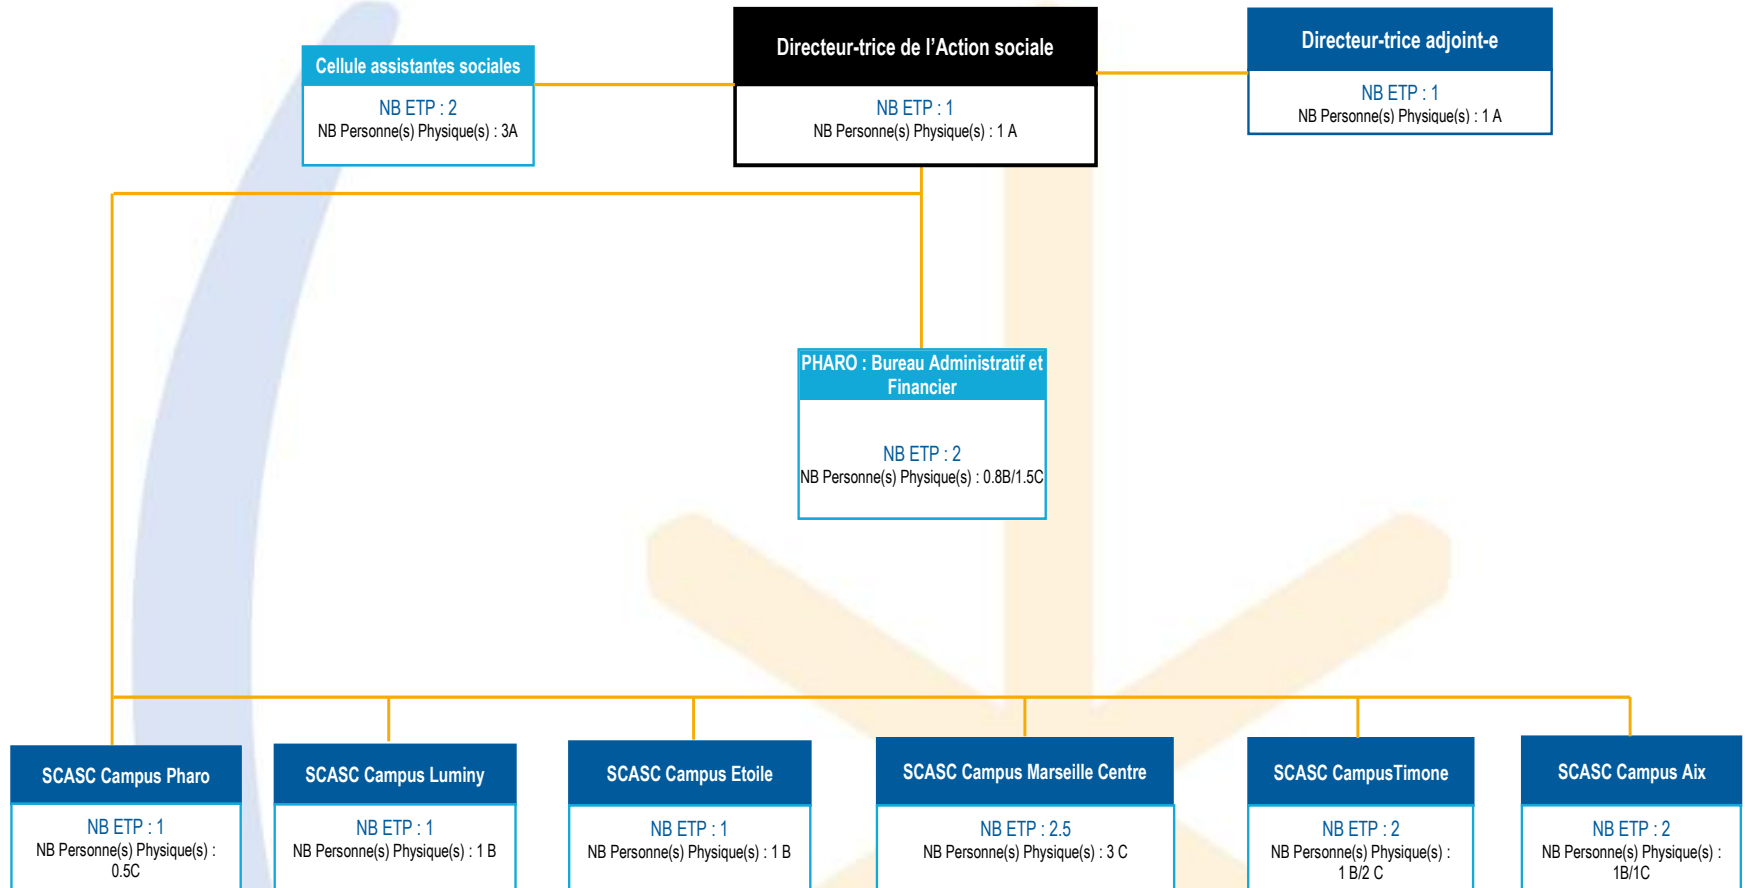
Directeur-trice de l'Action sociale

NB ETP : 1
NB Personne(s) Physique(s) : 1 A

Cellule assistantes sociales

NB ETP : 2
NB Personne(s) Physique(s) : 3A

Directeur-trice adjoint-e

NB ETP : 1
NB Personne(s) Physique(s) : 1 A

PHARO : Bureau Administratif et Financier

NB ETP : 2
NB Personne(s) Physique(s) : 0.8B/1.5C

SCASC Campus Pharo

NB ETP : 1
NB Personne(s) Physique(s) : 0.5C

SCASC Campus Luminy

NB ETP : 1
NB Personne(s) Physique(s) : 1 B

SCASC Campus Etoile

NB ETP : 1
NB Personne(s) Physique(s) : 1 B

SCASC Campus Marseille Centre

NB ETP : 2.5
NB Personne(s) Physique(s) : 3 C

SCASC CampusTimone

NB ETP : 2
NB Personne(s) Physique(s) : 1 B/2 C

SCASC Campus Aix

NB ETP : 2
NB Personne(s) Physique(s) : 1B/1C